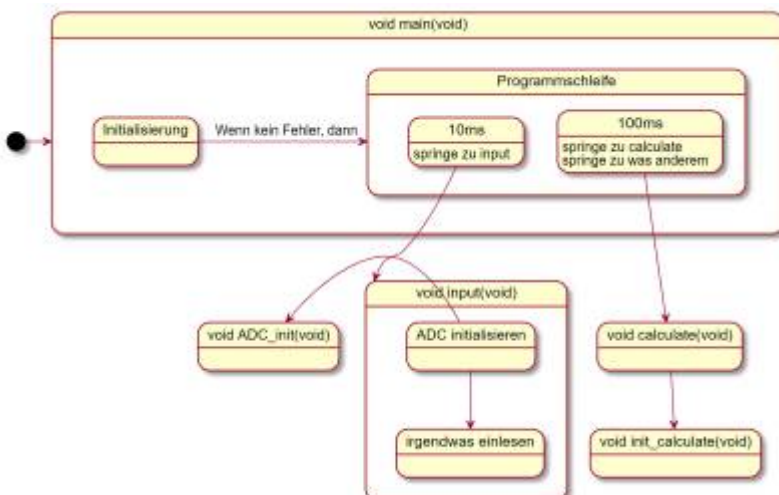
void main(void)

Initialisierung

Wenn kein Fehler, dann

Programmschleife

10ms

springe zu input

100ms

springe zu calculate
springe zu was anderem

void ADC_init(void)

void input(void)

ADC initialisieren

irgendwas einlesen

void calculate(void)

void init_calculate(void)